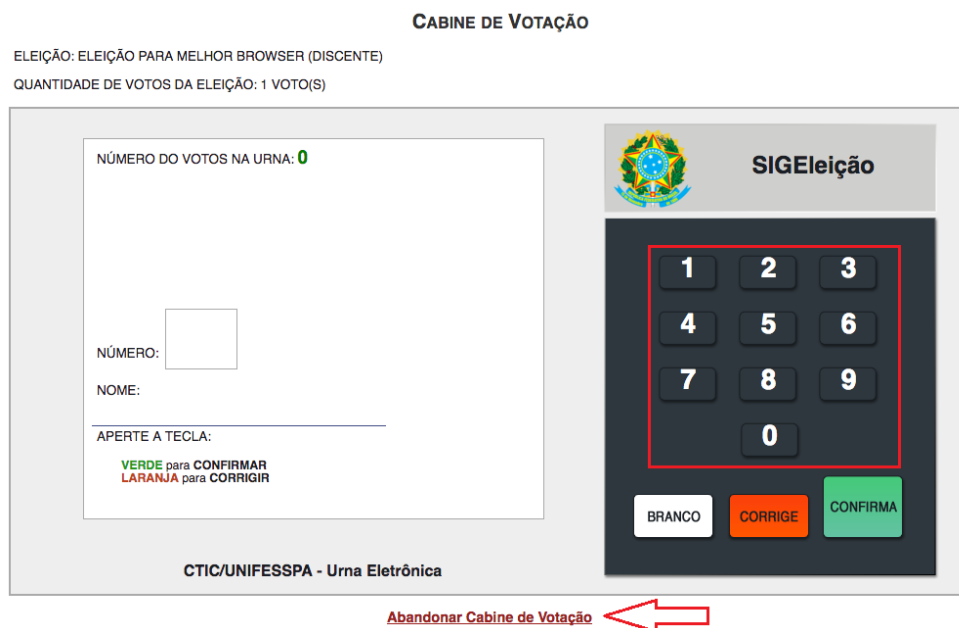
CABINE DE VOTAÇÃO

ELEIÇÃO: ELEIÇÃO PARA MELHOR BROWSER (DISCENTE)

QUANTIDADE DE VOTOS DA ELEIÇÃO: 1 VOTO(S)

NÚMERO DO VOTOS NA URNA: 0

NÚMERO:

NOME:

APERTE A TECLA:

VERDE para CONFIRMAR
LARANJA para CORRIGIR

SIGEleição

1 2 3
4 5 6
7 8 9
0

BRANCO CORRIGE CONFIRMA

CTIC/UNIFESSPA - Urna Eletrônica

Abandonar Cabine de Votação